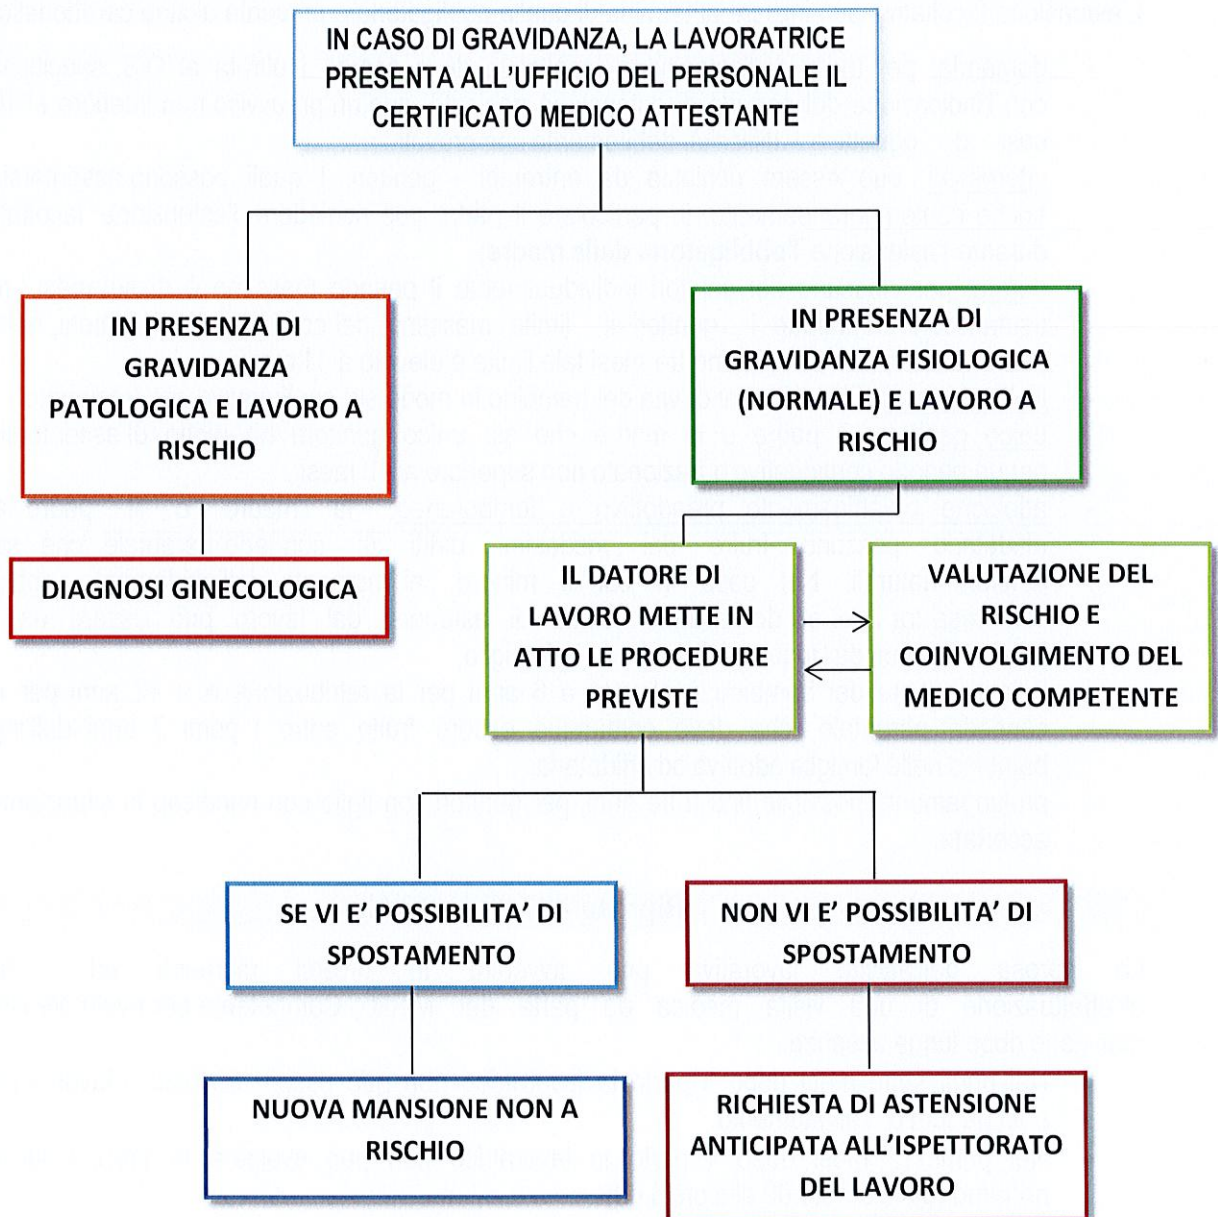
IN CASO DI GRAVIDANZA, LA LAVORATRICE PRESENTA ALL'UFFICIO DEL PERSONALE IL CERTIFICATO MEDICO ATTESTANTE

IN PRESENZA DI GRAVIDANZA PATOLOGICA E LAVORO A RISCHIO

IN PRESENZA DI GRAVIDANZA FISIOLOGICA (NORMALE) E LAVORO A RISCHIO

DIAGNOSI GINECOLOGICA

IL DATORE DI LAVORO METTE IN ATTO LE PROCEDURE PREVISTE

VALUTAZIONE DEL RISCHIO E COINVOLGIMENTO DEL MEDICO COMPETENTE

SE VI E' POSSIBILITA' DI SPOSTAMENTO

NON VI E' POSSIBILITA' DI SPOSTAMENTO

NUOVA MANSIONE NON A RISCHIO

RICHIESTA DI ASTENSIONE ANTICIPATA ALL'ISPETTORATO DEL LAVORO